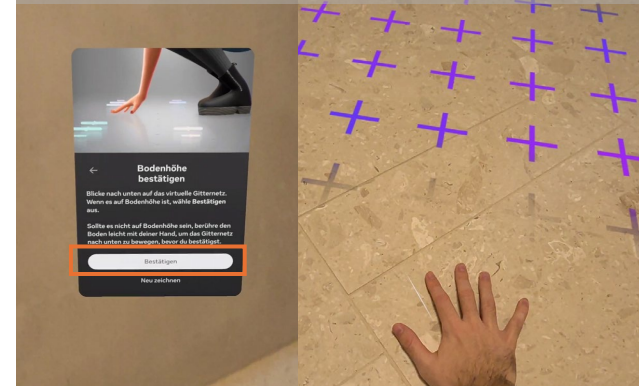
←

Bodenhöhe bestätigen

Blicke nach unten auf das virtuelle Gitternetz. Wenn es auf Bodenhöhe ist, wähle **Bestätigen** aus.

Sollte es nicht auf Bodenhöhe sein, berühre den Boden leicht mit deiner Hand, um das Gitternetz nach unten zu bewegen, bevor du bestätigst.

Bestätigen

Neu zeichnen